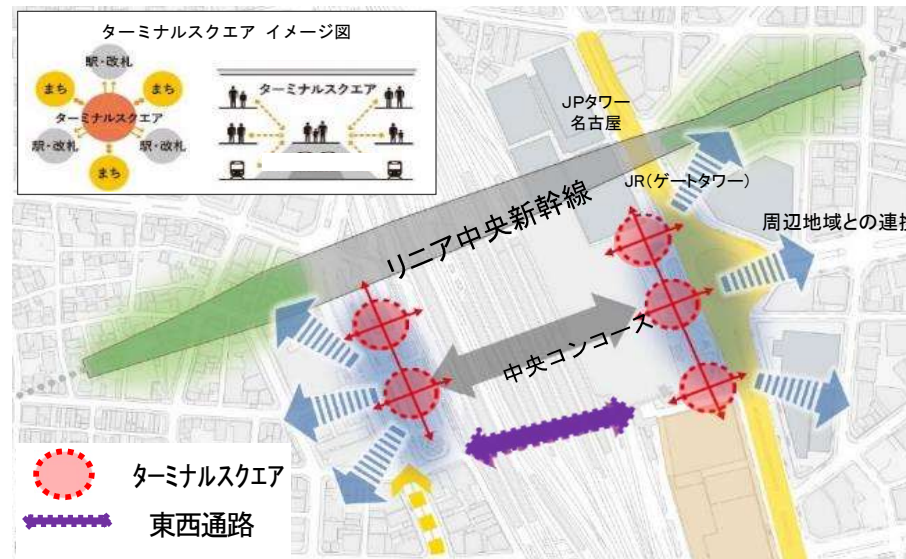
ターミナルスクエア イメージ図

駅・改札
まち
まち
ターミナルスクエア
駅・改札
駅・改札
まち

ターミナルスクエア

JPタワー名古屋

JR(ゲートタワー)

周辺地域との連携

リニア中央新幹線

中央コンコース

ターミナルスクエア

東西通路